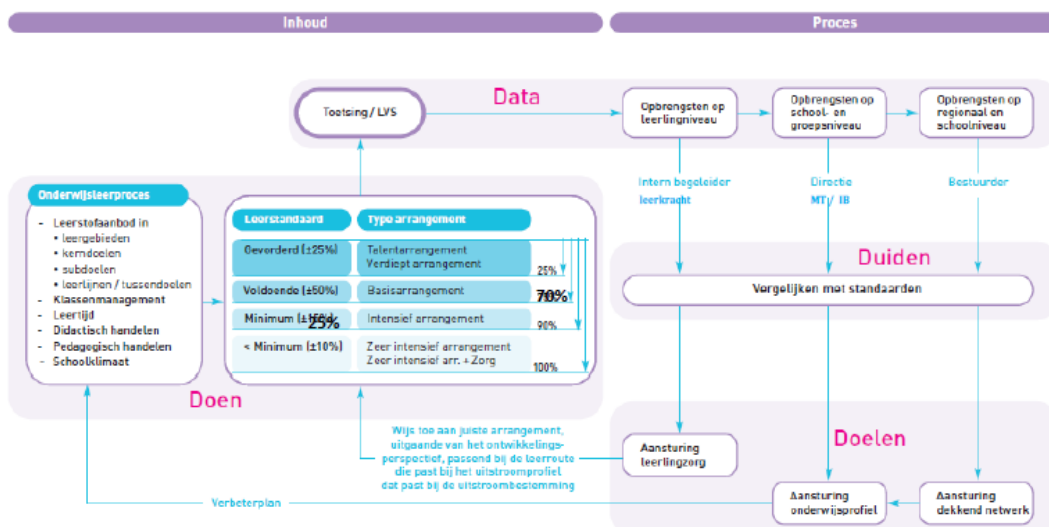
Inhoud

Proces

Data

Toetsing / LVS

Opbrengsten op leerlingniveau

Opbrengsten op school- en groepsniveau

Opbrengsten op regionaal en schoolniveau

Intern begeleider leerkracht

Directie MT / IB

Bestuurder

Onderwijsleerproces

- Leerstofaanbod in
 • leergebieden
 • kerndoelen
 • subdoelen
 • leerlijnen / tussendoelen
- Klassenmanagement
- Leertijd
- Didactisch handelen
- Pedagogisch handelen
- Schoolklimaat

| Leerstandaard | Type arrangement |
|---|---|
| Gevorderd (±25%) | Talentarrangement Verdiept arrangement |
| Voldoende (±50%) | Basisarrangement |
| Minimum (±15%) 25% | Intensief arrangement |
| < Minimum (±10%) | Zeer intensief arrangement Zeer intensief arr. + Zorg |

25%

70%

90%

100%

Duiden

Vergelijken met standaarden

Doen

Wijs toe aan juiste arrangement, uitgaande van het ontwikkelingsperspectief, passend bij de leerroute die past bij het uitstroomprofiel dat past bij de uitstroombestemming

Aansturing leerlingzorg

Doelen

Verbeterplan

Aansturing onderwijsprofiel

Aansturing dekkend netwerk